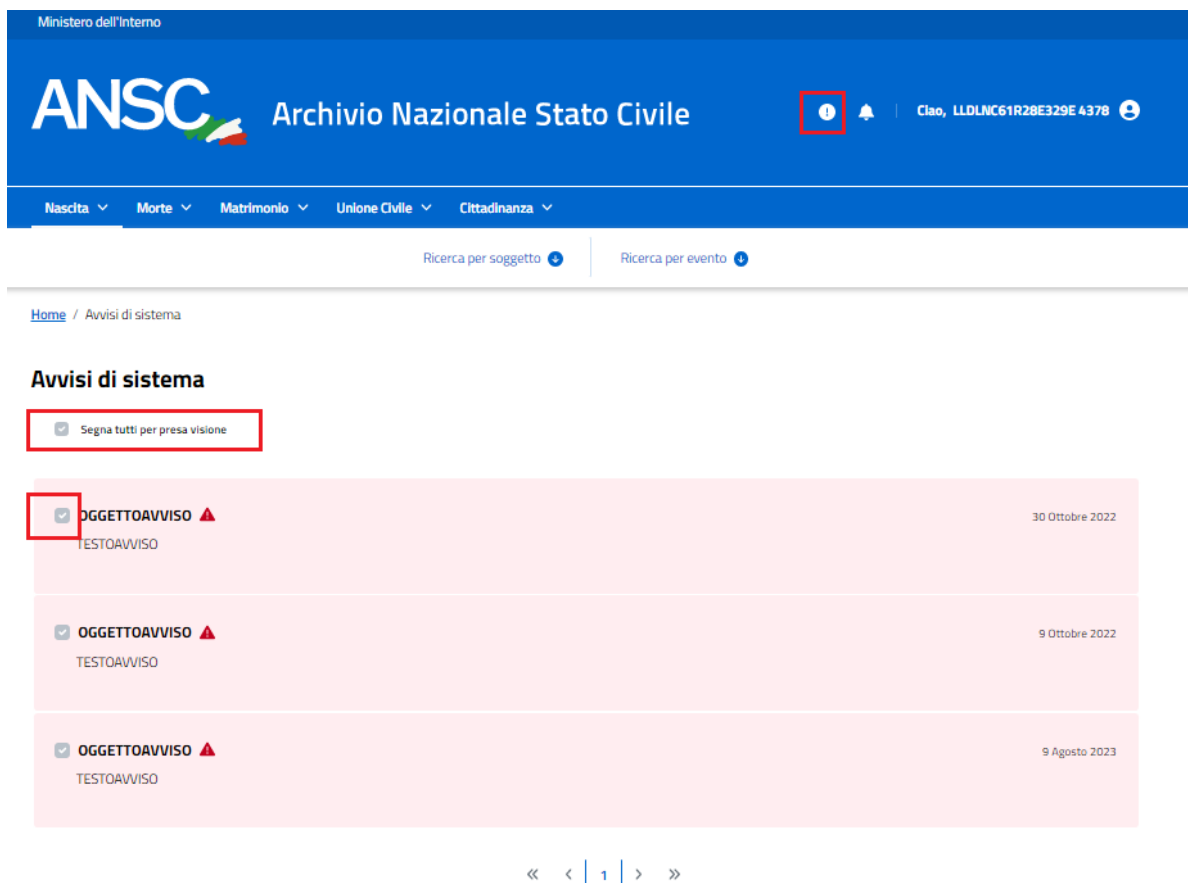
Ministero dell'Interno

ANSC Archivio Nazionale Stato Civile

Ciao, LLDLNC61R28E329E 4378

Nascita Morte Matrimonio Unione Civile Cittadinanza

Ricerca per soggetto Ricerca per evento

Home / Avvisi di sistema

Avvisi di sistema

Segna tutti per presa visione

OGGETTOAVVISO
TESTOAVVISO
30 Ottobre 2022

OGGETTOAVVISO
TESTOAVVISO
9 Ottobre 2022

OGGETTOAVVISO
TESTOAVVISO
9 Agosto 2023

« ‹ 1 › »